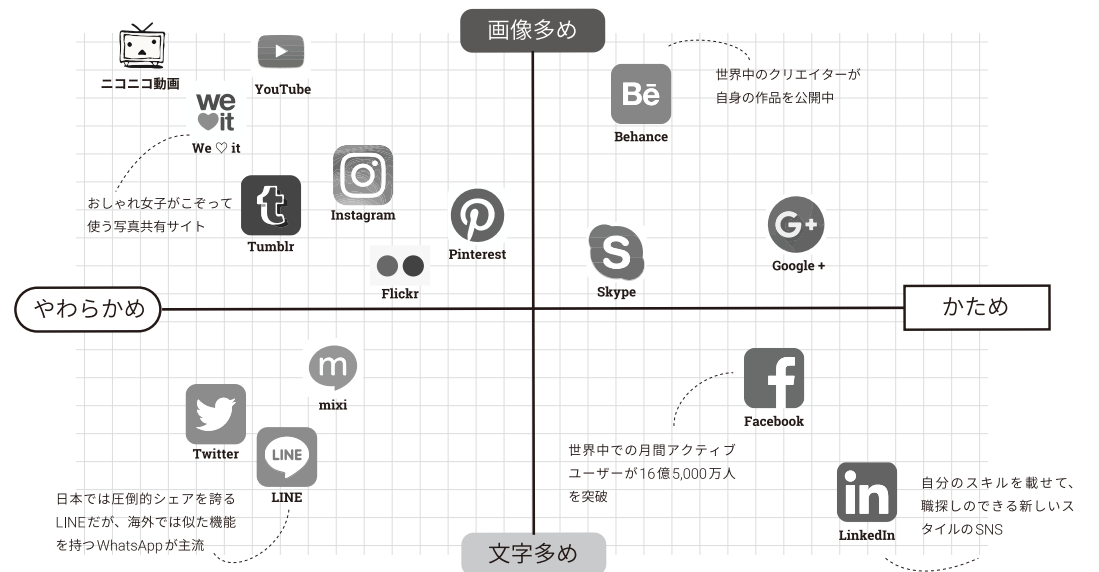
画像多め

ニコニコ動画

YouTube

we it

We ♡ it

おしゃれ女子がこぞって使う写真共有サイト

Tumblr

Instagram

Pinterest

Flickr

Bē

Behance

世界中のクリエイターが自身の作品を公開中

Skype

Google +

やわらかめ

かため

mixi

Twitter

LINE

LINE

日本では圧倒的シェアを誇るLINEだが、海外では似た機能を持つWhatsAppが主流

Facebook

世界中での月間アクティブユーザーが16億5,000万人を突破

LinkedIn

自分のスキルを載せて、職探しのできる新しいスタイルのSNS

文字多め